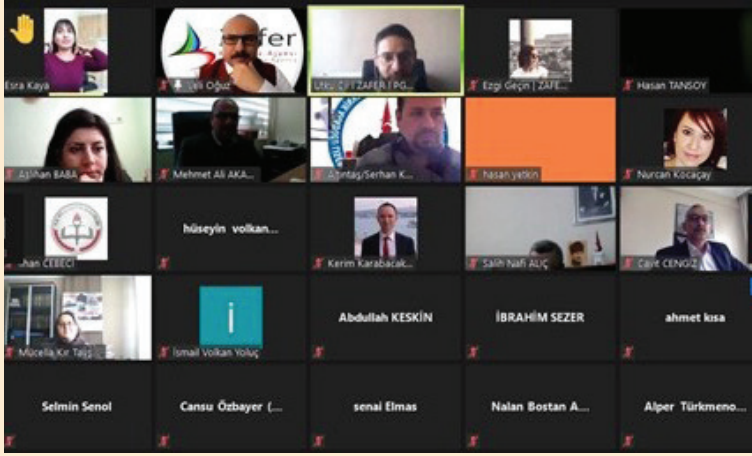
Esra Kaya

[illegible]li Oğuz

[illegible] ZAFER | PG...

Ezgi Geçin | ZAFE...

Hasan TANSOY

Aslıhan BABA

Mehmet Ali AKA...

Altıntaş/Serhan K...

hasan yatkin

Nurcan Kocaçay

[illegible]han CEBECİ

hüseyin volkan...

Kerim Karabacak...

Salih Nafi ALIÇ

Cavit CENGİZ

Mücella Kır Taş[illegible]

İsmail Volkan Yoluç

Abdullah KESKİN

İBRAHİM SEZER

ahmet kısa

Selmin Senol

Cansu Özbayer (...

senai Elmas

Nalan Bostan A...

Alper Türkmeno...